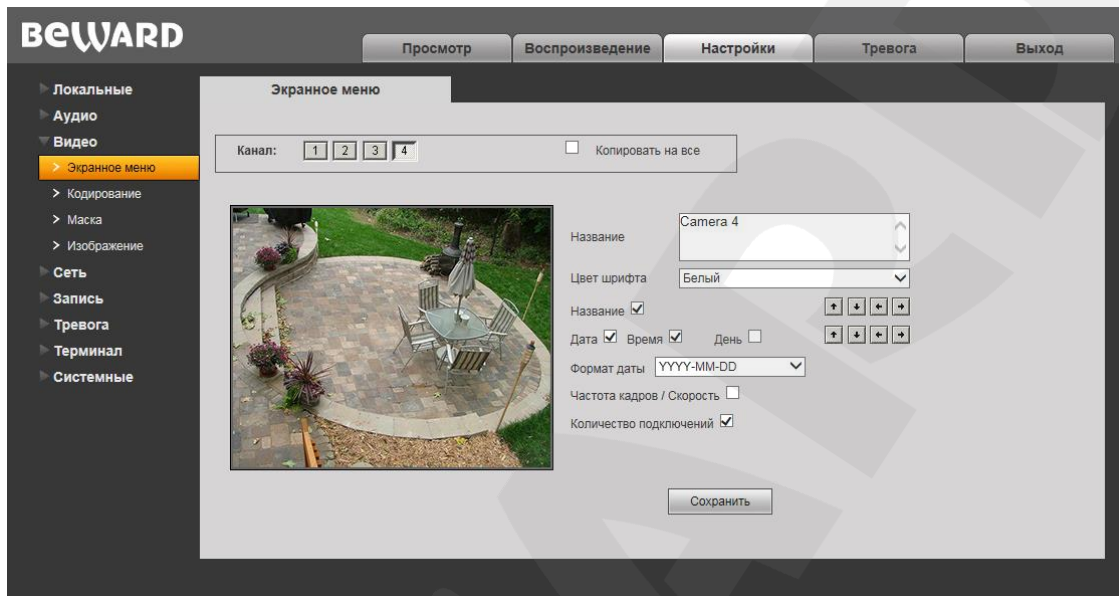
BeWARD

Просмотр | Воспроизведение | Настройки | Тревога | Выход

Локальные
Аудио
Видео
> Экранное меню
> Кодирование
> Маска
> Изображение
Сеть
Запись
Тревога
Терминал
Системные

Экранное меню

Канал: 1 2 3 4

Копировать на все

Название Camera 4

Цвет шрифта Белый

Название ☑

Дата ☑ Время ☑ День ☐

Формат даты YYYY-MM-DD

Частота кадров / Скорость ☐

Количество подключений ☑

Сохранить